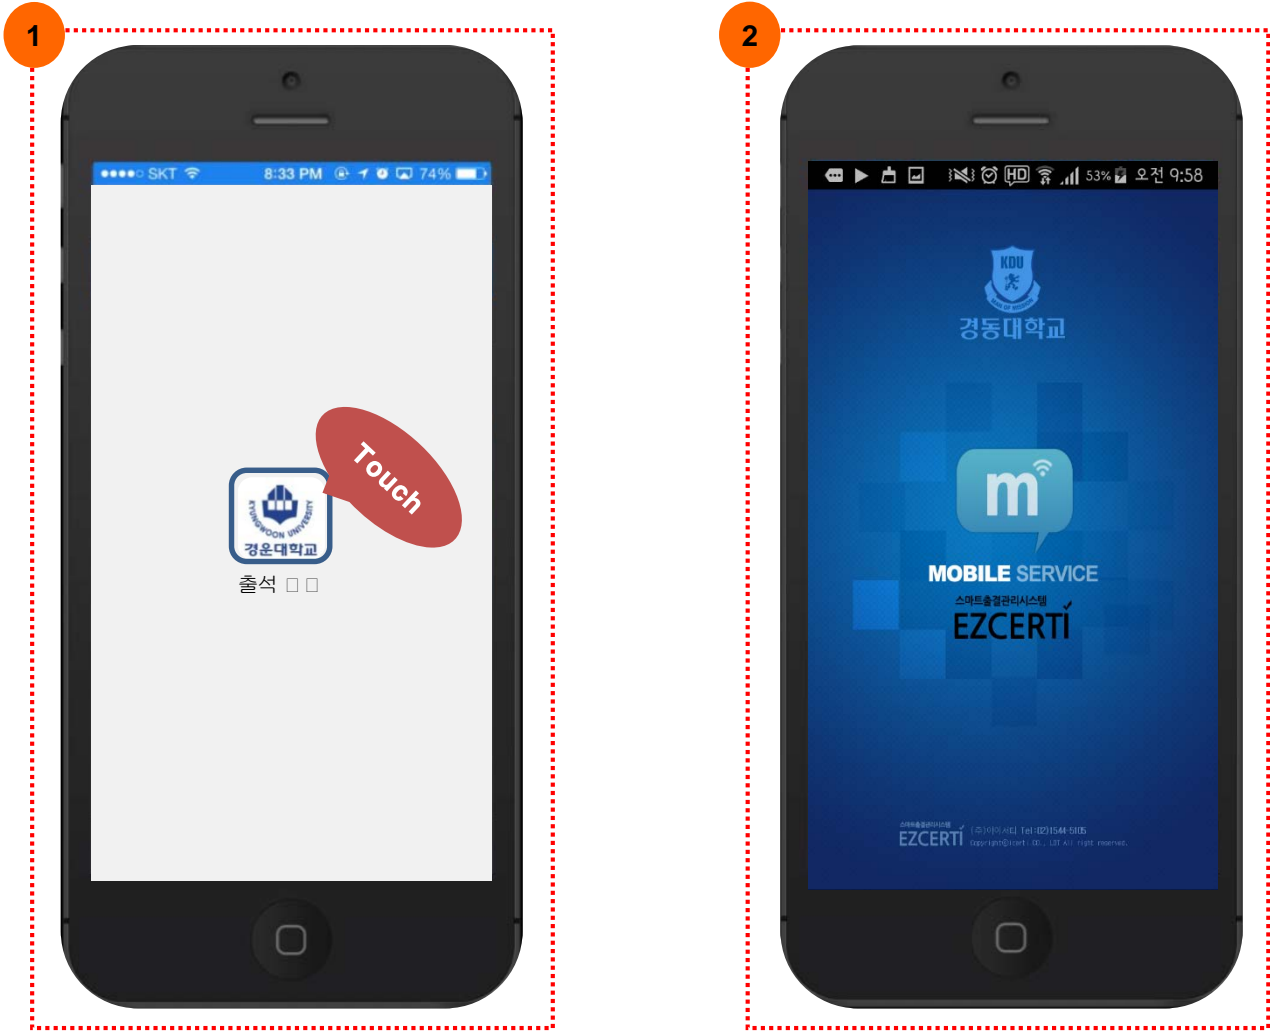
1

●●●●○ SKT 8:33 PM 74%

KYUNGWOON UNIVERSITY
경운대학교

Touch

출석 □ □

2

53% 오전 9:58

KDU
경동대학교

m

MOBILE SERVICE
스마트출결관리시스템
EZCERTI

스마트출결관리시스템
EZCERTI (주)이지서티 Tel:(02)1544-5805
Copyright@ezcerti. CO., LTD All right reserved.